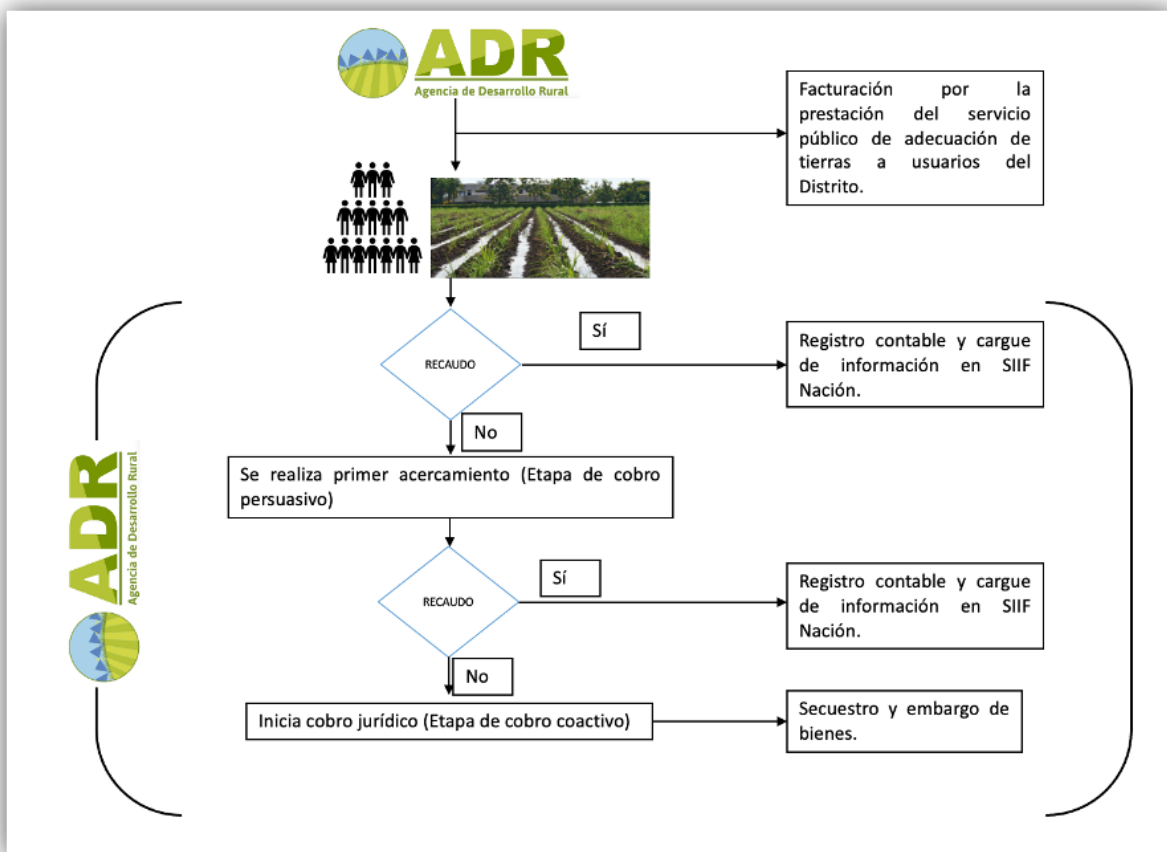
ADR
Agencia de Desarrollo Rural

Facturación por la prestación del servicio público de adecuación de tierras a usuarios del Distrito.

RECAUDO

Sí

Registro contable y cargue de información en SIIF Nación.

No

ADR
Agencia de Desarrollo Rural

Se realiza primer acercamiento (Etapa de cobro persuasivo)

RECAUDO

Sí

Registro contable y cargue de información en SIIF Nación.

No

Inicia cobro jurídico (Etapa de cobro coactivo)

Secuestro y embargo de bienes.